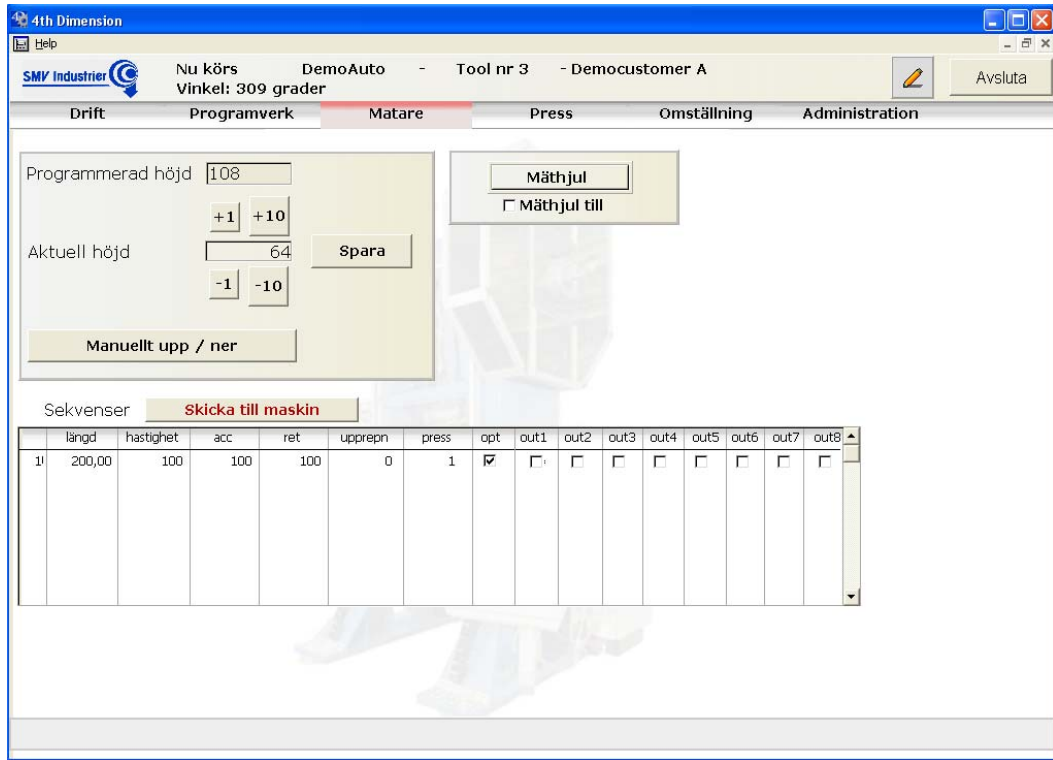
4th Dimension

Help

SMV Industrier

Nu körs DemoAuto - Tool nr 3 - Democustomer A
Vinkel: 309 grader

Avsluta

Drift Programverk Matare Press Omställning Administration

Programmerad höjd 108

+1 +10

Aktuell höjd 64 Spara

-1 -10

Manuellt upp / ner

Mäthjul

Mäthjul till

Sekvenser Skicka till maskin

| | längd | hastighet | acc | ret | upprepn | press | opt | out1 | out2 | out3 | out4 | out5 | out6 | out7 | out8 |
|---|---|---|---|---|---|---|---|---|---|---|---|---|---|---|---|
| 1 | 200,00 | 100 | 100 | 100 | 0 | 1 | ☑ | ☐ | ☐ | ☐ | ☐ | ☐ | ☐ | ☐ | ☐ |